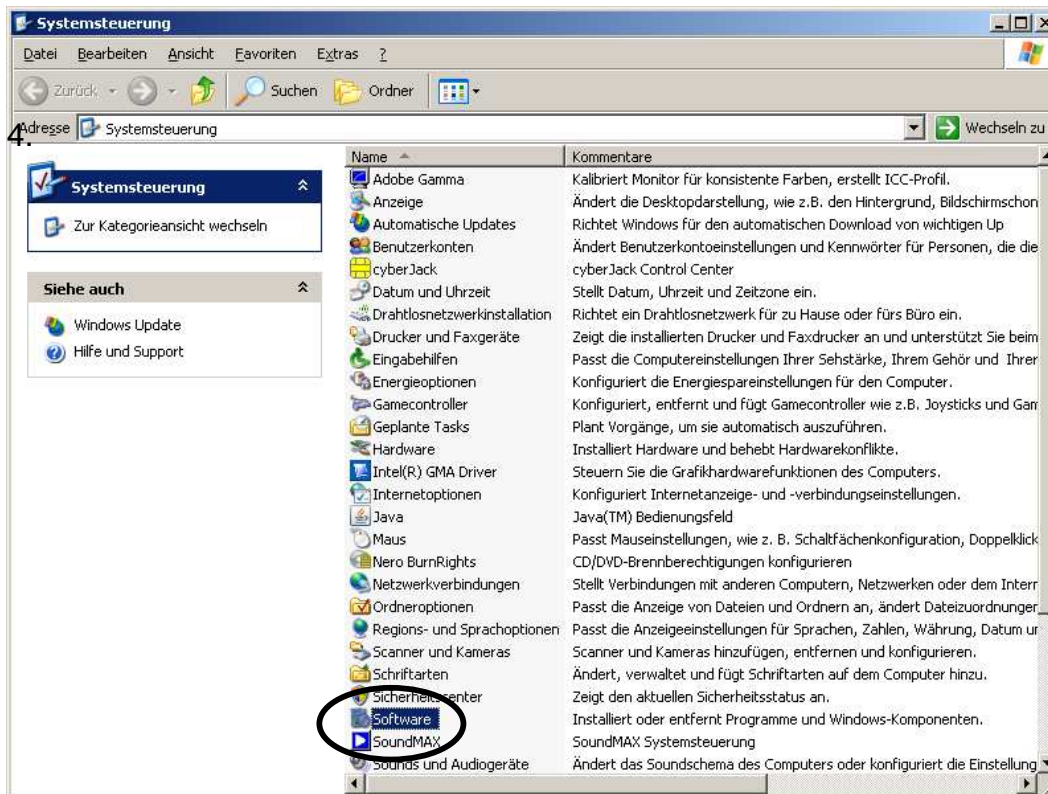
Systemsteuerung

Datei Bearbeiten Ansicht Favoriten Extras ?

Zurück Suchen Ordner

4.

Adresse Systemsteuerung

Wechseln zu

Systemsteuerung

Zur Kategorieansicht wechseln

Siehe auch

Windows Update

Hilfe und Support

| Name | Kommentare |
|---|---|
| Adobe Gamma | Kalibriert Monitor für konsistente Farben, erstellt ICC-Profil. |
| Anzeige | Ändert die Desktopdarstellung, wie z.B. den Hintergrund, Bildschirmschon |
| Automatische Updates | Richtet Windows für den automatischen Download von wichtigen Up |
| Benutzerkonten | Ändert Benutzerkontoeinstellungen und Kennwörter für Personen, die die |
| cyberJack | cyberJack Control Center |
| Datum und Uhrzeit | Stellt Datum, Uhrzeit und Zeitzone ein. |
| Drahtlosnetzwerkinstallation | Richtet ein Drahtlosnetzwerk für zu Hause oder fürs Büro ein. |
| Drucker und Faxgeräte | Zeigt die installierten Drucker und Faxdrucker an und unterstützt Sie beim |
| Eingabehilfen | Passt die Computereinstellungen Ihrer Sehstärke, Ihrem Gehör und Ihrer |
| Energieoptionen | Konfiguriert die Energiespareinstellungen für den Computer. |
| Gamecontroller | Konfiguriert, entfernt und fügt Gamecontroller wie z.B. Joysticks und Gam |
| Geplante Tasks | Plant Vorgänge, um sie automatisch auszuführen. |
| Hardware | Installiert Hardware und behebt Hardwarekonflikte. |
| Intel(R) GMA Driver | Steuern Sie die Grafikhardwarefunktionen des Computers. |
| Internetoptionen | Konfiguriert Internetanzeige- und -verbindungseinstellungen. |
| Java | Java(TM) Bedienungsfeld |
| Maus | Passt Mauseinstellungen, wie z. B. Schaltflächenkonfiguration, Doppelklick |
| Nero BurnRights | CD/DVD-Brennberechtigungen konfigurieren |
| Netzwerkverbindungen | Stellt Verbindungen mit anderen Computern, Netzwerken oder dem Interr |
| Ordneroptionen | Passt die Anzeige von Dateien und Ordnern an, ändert Dateizuordnunger |
| Regions- und Sprachoptionen | Passt die Anzeigeeinstellungen für Sprachen, Zahlen, Währung, Datum ur |
| Scanner und Kameras | Scanner und Kameras hinzufügen, entfernen und konfigurieren. |
| Schriftarten | Ändert, verwaltet und fügt Schriftarten auf dem Computer hinzu. |
| Sicherheitscenter | Zeigt den aktuellen Sicherheitsstatus an. |
| Software | Installiert oder entfernt Programme und Windows-Komponenten. |
| SoundMAX | SoundMAX Systemsteuerung |
| Sounds und Audiogeräte | Ändert das Soundschema des Computers oder konfiguriert die Einstellung |